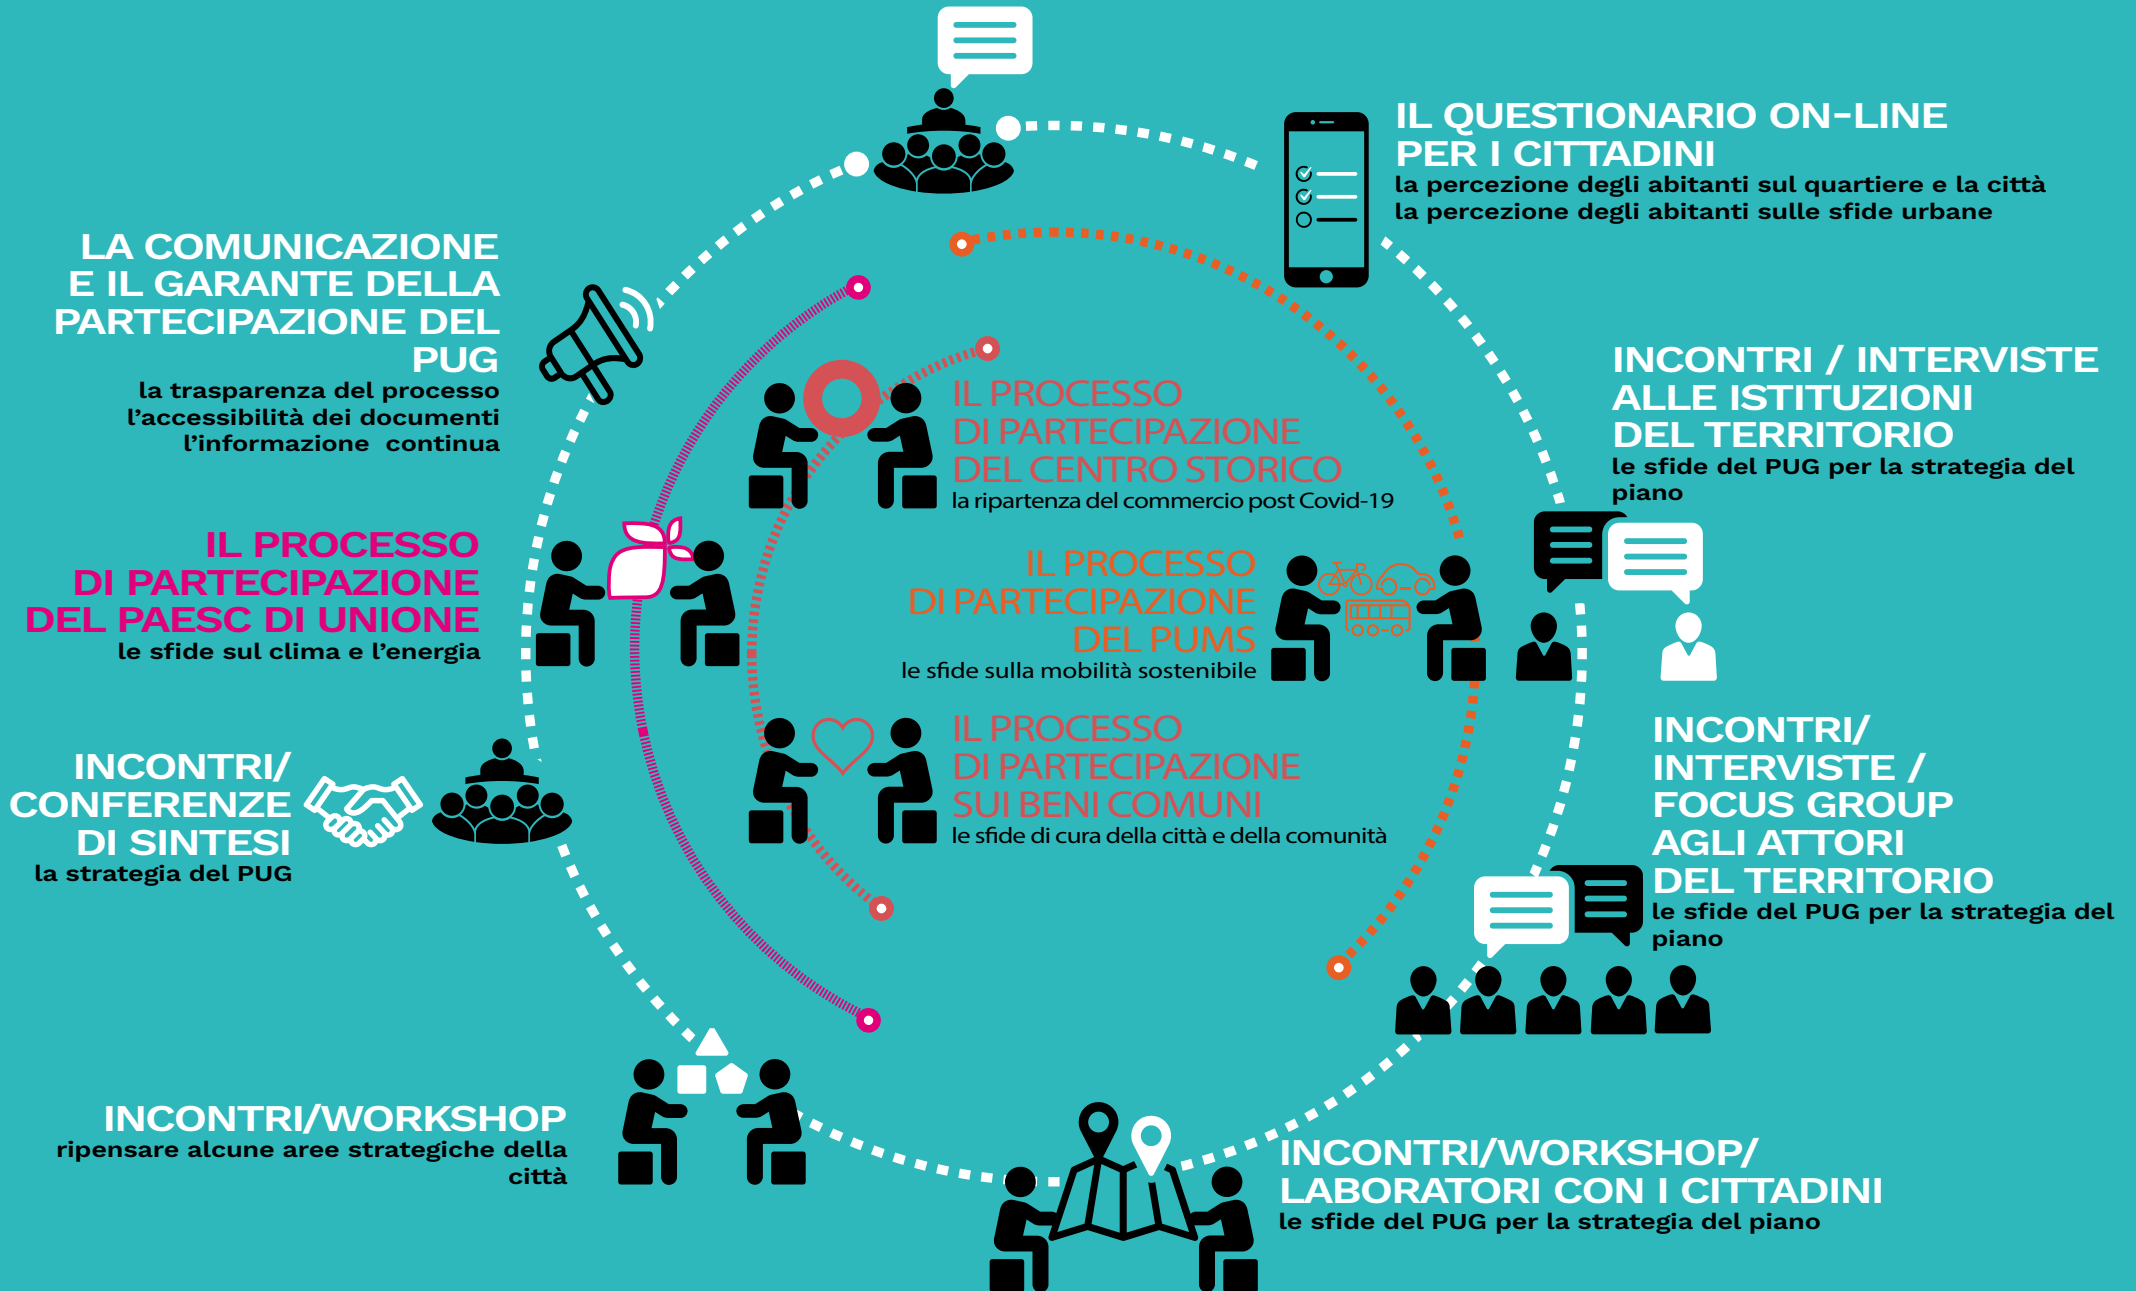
IL QUESTIONARIO ON-LINE PER I CITTADINI
la percezione degli abitanti sul quartiere e la città
la percezione degli abitanti sulle sfide urbane

LA COMUNICAZIONE E IL GARANTE DELLA PARTECIPAZIONE DEL PUG
la trasparenza del processo
l'accessibilità dei documenti
l'informazione continua

IL PROCESSO DI PARTECIPAZIONE DEL CENTRO STORICO
la ripartenza del commercio post Covid-19

INCONTRI / INTERVISTE ALLE ISTITUZIONI DEL TERRITORIO
le sfide del PUG per la strategia del piano

IL PROCESSO DI PARTECIPAZIONE DEL PAESC DI UNIONE
le sfide sul clima e l'energia

IL PROCESSO DI PARTECIPAZIONE DEL PUMS
le sfide sulla mobilità sostenibile

IL PROCESSO DI PARTECIPAZIONE SUI BENI COMUNI
le sfide di cura della città e della comunità

INCONTRI/ CONFERENZE DI SINTESI
la strategia del PUG

INCONTRI/ INTERVISTE / FOCUS GROUP AGLI ATTORI DEL TERRITORIO
le sfide del PUG per la strategia del piano

INCONTRI/WORKSHOP
ripensare alcune aree strategiche della città

INCONTRI/WORKSHOP/ LABORATORI CON I CITTADINI
le sfide del PUG per la strategia del piano